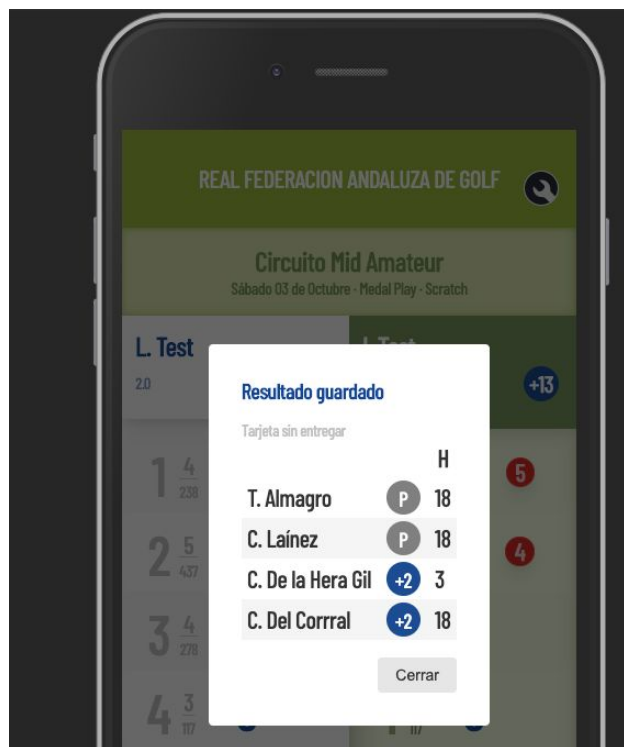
REAL FEDERACION ANDALUZA DE GOLF

Circuito Mid Amateur
Sábado 03 de Octubre - Medal Play - Scratch

L. Test
2.0

L. Test
+13

1 $\frac{4}{238}$
2 $\frac{5}{437}$
3 $\frac{4}{278}$
4 $\frac{3}{117}$

5
4

Resultado guardado

Tarjeta sin entregar

| | | H |
|---|---|---|
| T. Almagro | P | 18 |
| C. Laínez | P | 18 |
| C. De la Hera Gil | +2 | 3 |
| C. Del Corrral | +2 | 18 |

Cerrar